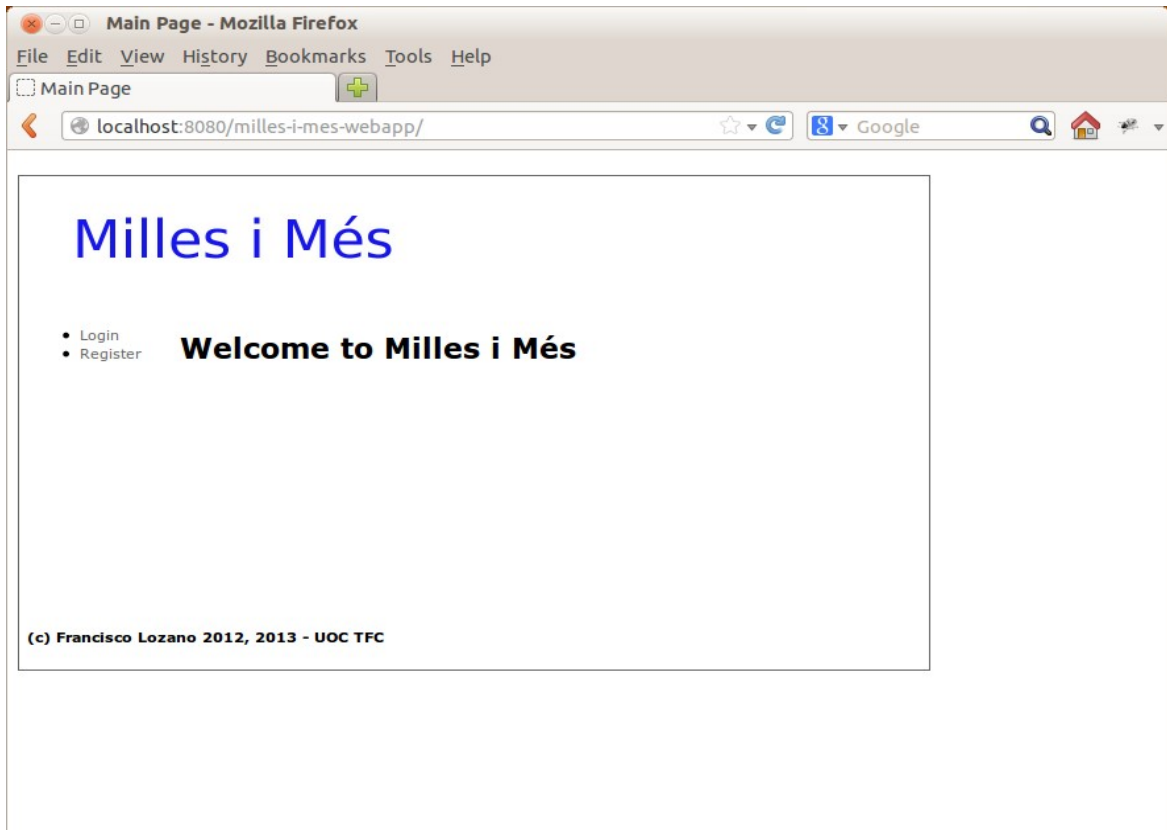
Main Page - Mozilla Firefox

File Edit View History Bookmarks Tools Help

Main Page

localhost:8080/milles-i-mes-webapp/

Google

Milles i Més

- Login
- Register

Welcome to Milles i Més

(c) Francisco Lozano 2012, 2013 - UOC TFC